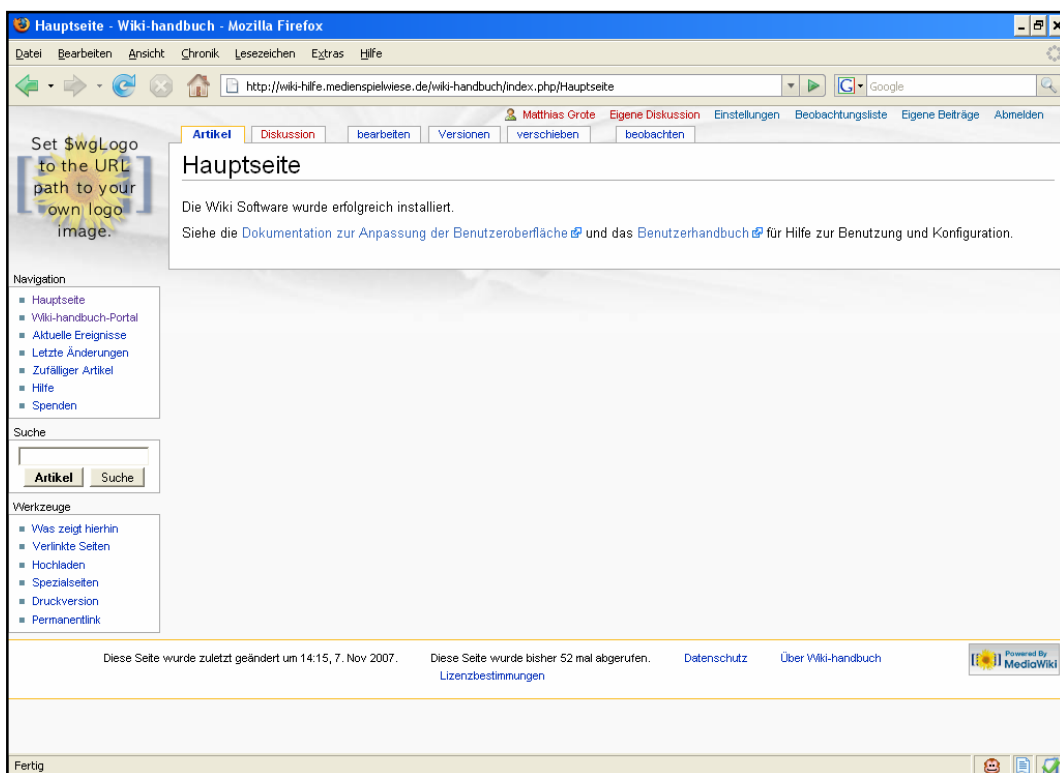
Hauptseite - Wiki-handbuch - Mozilla Firefox

Datei Bearbeiten Ansicht Chronik Lesezeichen Extras Hilfe

http://wiki-hilfe.medienspielwiese.de/wiki-handbuch/index.php/Hauptseite

Google

Matthias Grote Eigene Diskussion Einstellungen Beobachtungsliste Eigene Beiträge Abmelden

Set $wgLogo to the URL path to your own logo image.

Artikel Diskussion bearbeiten Versionen verschieben beobachten

Hauptseite

Die Wiki Software wurde erfolgreich installiert.

Siehe die Dokumentation zur Anpassung der Benutzeroberfläche und das Benutzerhandbuch für Hilfe zur Benutzung und Konfiguration.

Navigation
- Hauptseite
- Wiki-handbuch-Portal
- Aktuelle Ereignisse
- Letzte Änderungen
- Zufälliger Artikel
- Hilfe
- Spenden

Suche

Artikel Suche

Werkzeuge
- Was zeigt hierhin
- Verlinkte Seiten
- Hochladen
- Spezialseiten
- Druckversion
- Permanentlink

Diese Seite wurde zuletzt geändert um 14:15, 7. Nov 2007. Diese Seite wurde bisher 52 mal abgerufen. Datenschutz Über Wiki-handbuch Lizenzbestimmungen

Powered By MediaWiki

Fertig